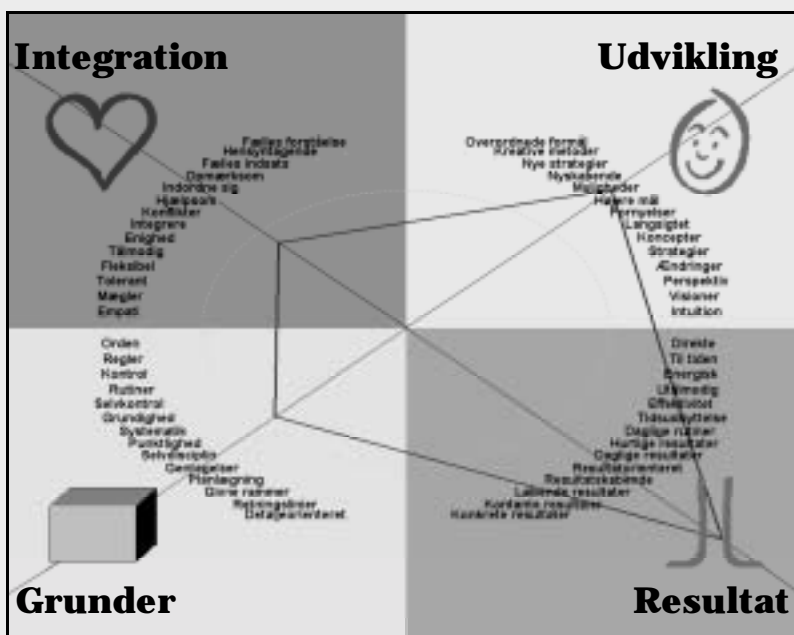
Integration

Udvikling

Fælles forståelse
Hensyntagende
Fælles indsats
Opmærksom
Indordne sig
Hjælpsom
Konflikter
Integrere
Enighed
Tålmodig
Fleksibel
Tolerant
Mægler
Empati

Overordnede formål
Kreative metoder
Nye strategier
Nyskabende
Muligheder
Højere mål
Fornyelser
Langsigtet
Koncepter
Strategier
Ændringer
Perspektiv
Visioner
Intuition

Orden
Regler
Kontrol
Rutiner
Selvkontrol
Grundighed
Systematik
Punktlighed
Selvdisciplin
Gentagelser
Planlægning
Givne rammer
Retningslinier
Detaljeorienteret

Direkte
Til tiden
Energisk
Utålmodig
Effektivitet
Tidsudnyttelse
Daglige rutiner
Hurtige resultater
Daglige resultater
Resultatorienteret
Resultatskabende
Løbende resultater
Konkrete resultater
Konkrete resultater

Grunder

Resultat